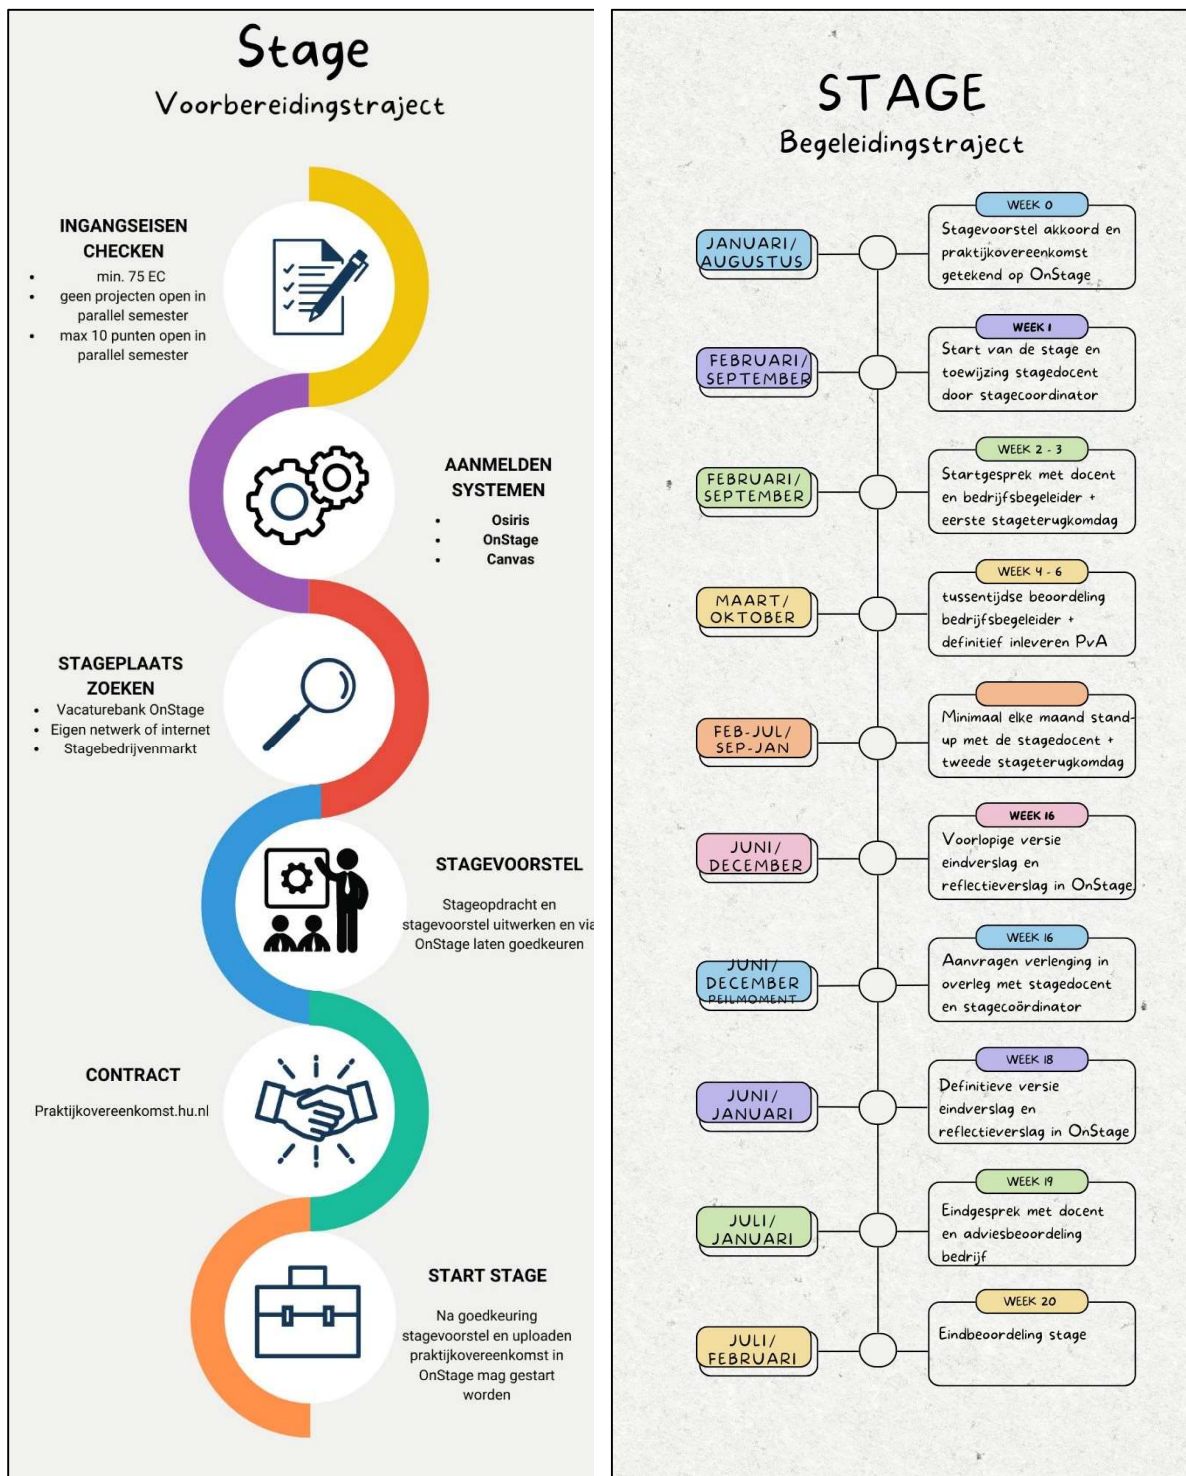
Stage
Voorbereidingstraject

INGANGSEISEN CHECKEN
- min. 75 EC
- geen projecten open in parallel semester
- max 10 punten open in parallel semester

AANMELDEN SYSTEMEN
- Osiris
- OnStage
- Canvas

STAGEPLAATS ZOEKEN
- Vacaturebank OnStage
- Eigen netwerk of internet
- Stagebedrijvenmarkt

STAGEVOORSTEL
Stageopdracht en stagevoorstel uitwerken en via OnStage laten goedkeuren

CONTRACT
Praktijkovereenkomst.hu.nl

START STAGE
Na goedkeuring stagevoorstel en uploaden praktijkovereenkomst in OnStage mag gestart worden

STAGE
Begeleidingstraject

JANUARI/ AUGUSTUS
WEEK 0
Stagevoorstel akkoord en praktijkovereenkomst getekend op OnStage

FEBRUARI/ SEPTEMBER
WEEK 1
Start van de stage en toewijzing stagedocent door stagecoordinator

FEBRUARI/ SEPTEMBER
WEEK 2 - 3
Startgesprek met docent en bedrijfsbegeleider + eerste stageterugkomdag

MAART/ OKTOBER
WEEK 4 - 6
tussentijdse beoordeling bedrijfsbegeleider + definitief inleveren PvA

FEB-JUL/ SEP-JAN
Minimaal elke maand stand-up met de stagedocent + tweede stageterugkomdag

JUNI/ DECEMBER
WEEK 16
Voorlopige versie eindverslag en reflectieverslag in OnStage

JUNI/ DECEMBER PEILMOMENT
WEEK 16
Aanvragen verlenging in overleg met stagedocent en stagecoördinator

JUNI/ JANUARI
WEEK 18
Definitieve versie eindverslag en reflectieverslag in OnStage

JULI/ JANUARI
WEEK 19
Eindgesprek met docent en adviesbeoordeling bedrijf

JULI/ FEBRUARI
WEEK 20
Eindbeoordeling stage